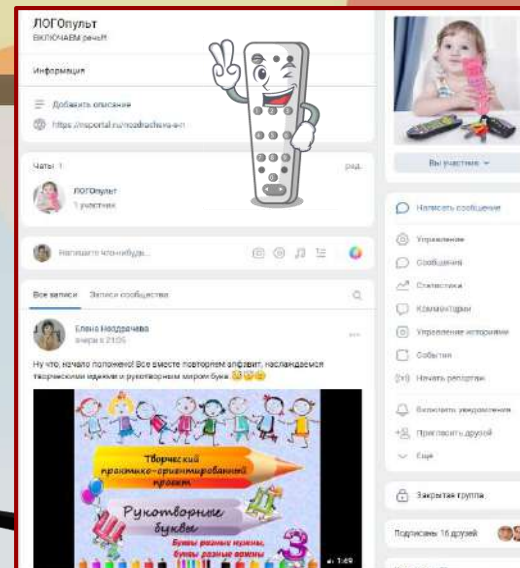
ЛОГОпульт
ВКЛЮЧАЕМ речь!!!

Информация

Добавить описание

https://nsportal.ru/nozdracheva-e-n

Чаты 1

ЛОГОпульт
1 участник

Напишите что-нибудь...

Все записи Записи сообщества

Елена Ноздрачева
вчера в 21:05

Ну что, начало положено! Все вместе повторяем алфавит, наслаждаемся творческими идеями и рукотворным миром букв. 😀😀😀

Творческий практико-ориентированный проект

Рукотворные буквы

Буквы разные нужны, буквы разные важны

1:49

Вы участник

Написать сообщение

Управление

Сообщения

Статистика

Комментарии

Управление историями

События

Начать репортаж

Включить уведомления

Пригласить друзей

Ещё

Закрытая группа

Подписаны 16 друзей